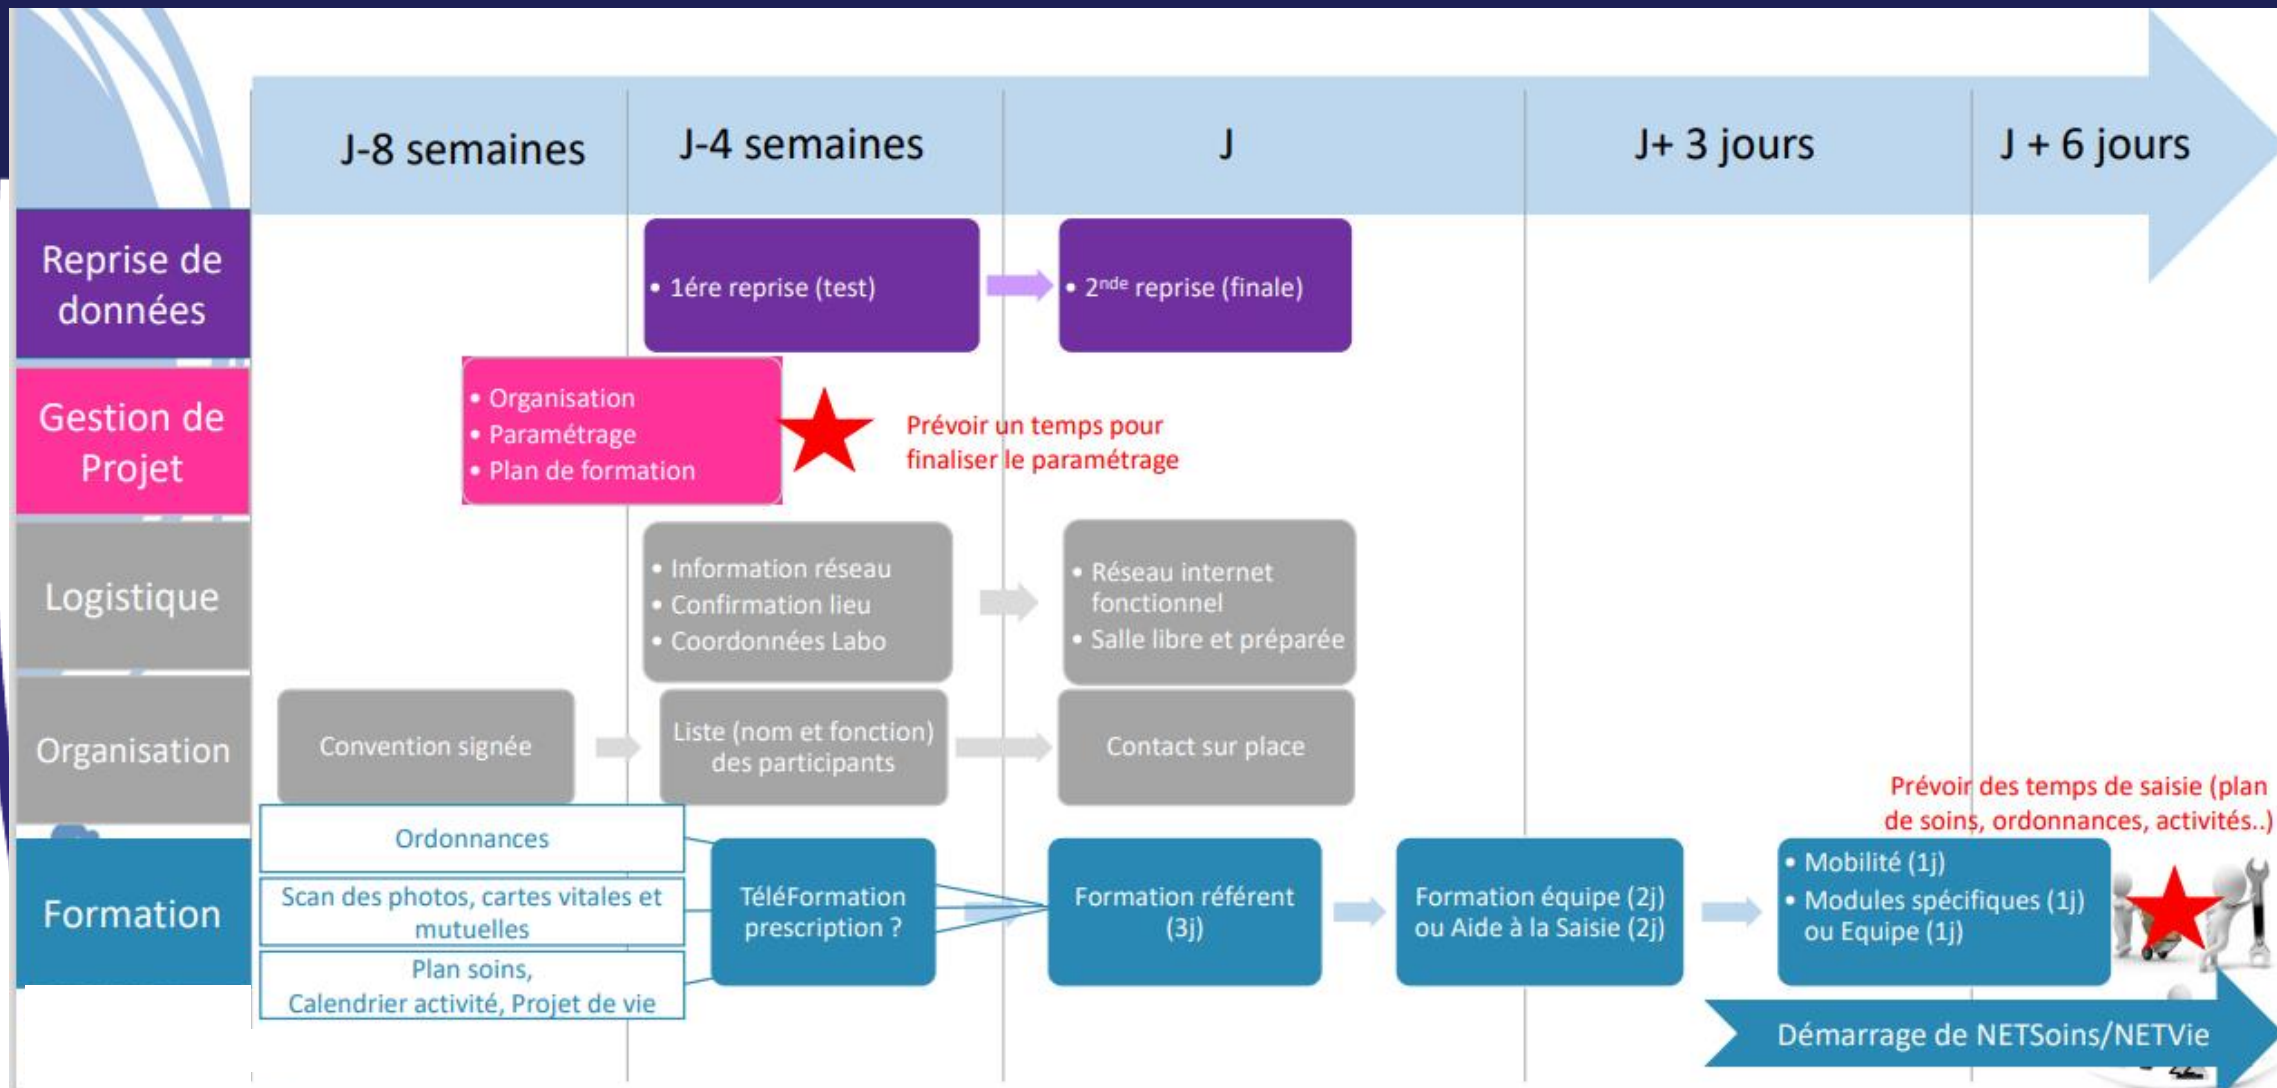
J-8 semaines | J-4 semaines | J | J+ 3 jours | J + 6 jours

Reprise de données

• 1ére reprise (test)

• 2$^{nde}$ reprise (finale)

Gestion de Projet

• Organisation
• Paramétrage
• Plan de formation

Prévoir un temps pour finaliser le paramétrage

Logistique

• Information réseau
• Confirmation lieu
• Coordonnées Labo

• Réseau internet fonctionnel
• Salle libre et préparée

Organisation

Convention signée

Liste (nom et fonction) des participants

Contact sur place

Formation

Ordonnances

Scan des photos, cartes vitales et mutuelles

Plan soins, Calendrier activité, Projet de vie

TéléFormation prescription ?

Formation référent (3j)

Formation équipe (2j) ou Aide à la Saisie (2j)

Prévoir des temps de saisie (plan de soins, ordonnances, activités..)

• Mobilité (1j)
• Modules spécifiques (1j) ou Equipe (1j)

Démarrage de NETSoins/NETVie